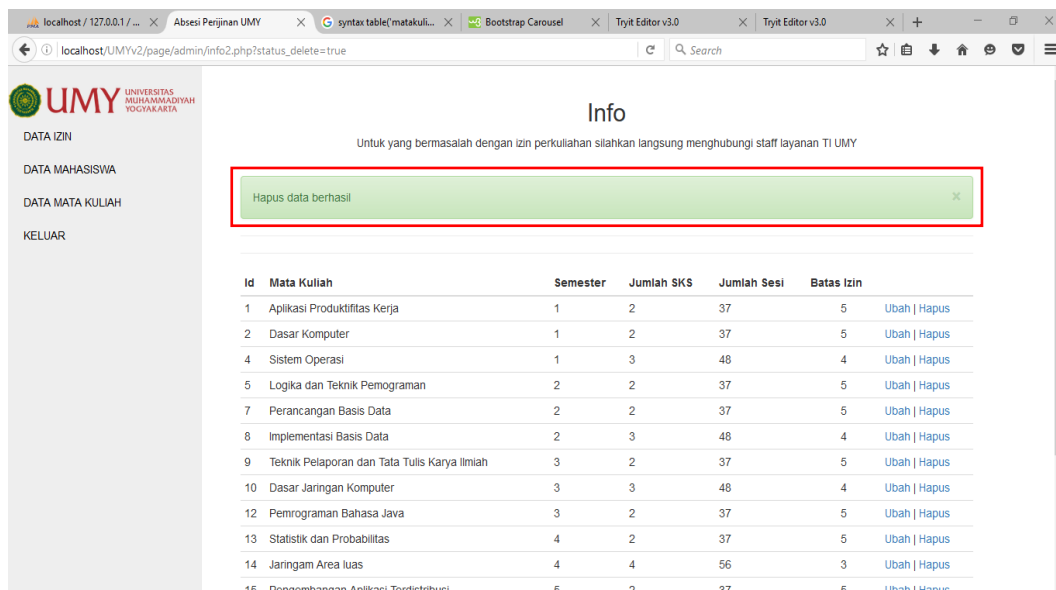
localhost / 127.0.0.1 / ... × Absesi Perijinan UMY × syntax table('matakuli... × Bootstrap Carousel × Tryit Editor v3.0 × Tryit Editor v3.0 × +

localhost/UMYv2/page/admin/info2.php?status_delete=true

Search

UMY UNIVERSITAS MUHAMMADIYAH YOGYAKARTA

DATA IZIN

DATA MAHASISWA

DATA MATA KULIAH

KELUAR

Info

Untuk yang bermasalah dengan izin perkuliahan silahkan langsung menghubungi staff layanan TI UMY

Hapus data berhasil ×

| Id | Mata Kuliah | Semester | Jumlah SKS | Jumlah Sesi | Batas Izin | |
|---|---|---|---|---|---|---|
| 1 | Aplikasi Produktifitas Kerja | 1 | 2 | 37 | 5 | Ubah \| Hapus |
| 2 | Dasar Komputer | 1 | 2 | 37 | 5 | Ubah \| Hapus |
| 4 | Sistem Operasi | 1 | 3 | 48 | 4 | Ubah \| Hapus |
| 5 | Logika dan Teknik Pemograman | 2 | 2 | 37 | 5 | Ubah \| Hapus |
| 7 | Perancangan Basis Data | 2 | 2 | 37 | 5 | Ubah \| Hapus |
| 8 | Implementasi Basis Data | 2 | 3 | 48 | 4 | Ubah \| Hapus |
| 9 | Teknik Pelaporan dan Tata Tulis Karya Ilmiah | 3 | 2 | 37 | 5 | Ubah \| Hapus |
| 10 | Dasar Jaringan Komputer | 3 | 3 | 48 | 4 | Ubah \| Hapus |
| 12 | Pemrograman Bahasa Java | 3 | 2 | 37 | 5 | Ubah \| Hapus |
| 13 | Statistik dan Probabilitas | 4 | 2 | 37 | 5 | Ubah \| Hapus |
| 14 | Jaringam Area luas | 4 | 4 | 56 | 3 | Ubah \| Hapus |
| 15 | Pengembangan Aplikasi Terdistribusi | 5 | 2 | 37 | 5 | Ubah \| Hapus |